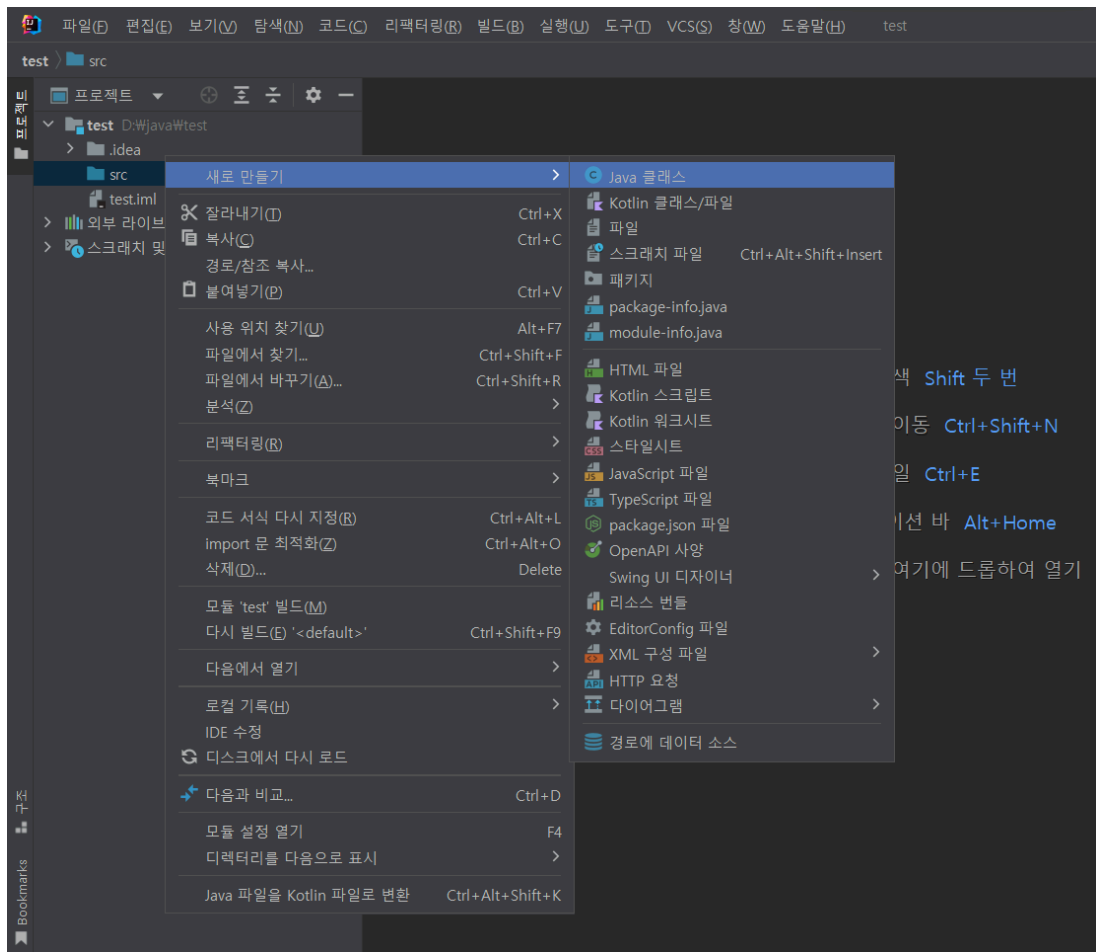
파일(F) 편집(E) 보기(V) 탐색(N) 코드(C) 리팩터링(R) 빌드(B) 실행(U) 도구(T) VCS(S) 창(W) 도움말(H) test

test 〉 src

프로젝트

프로젝트 ▾

test D:₩java₩test
.idea
src
test.iml
외부 라이브
스크래치 및

새로 만들기
잘라내기(T) Ctrl+X
복사(C) Ctrl+C
경로/참조 복사...
붙여넣기(P) Ctrl+V
사용 위치 찾기(U) Alt+F7
파일에서 찾기... Ctrl+Shift+F
파일에서 바꾸기(A)... Ctrl+Shift+R
분석(Z)
리팩터링(R)
북마크
코드 서식 다시 지정(R) Ctrl+Alt+L
import 문 최적화(Z) Ctrl+Alt+O
삭제(D)... Delete
모듈 'test' 빌드(M)
다시 빌드(E) '<default>' Ctrl+Shift+F9
다음에서 열기
로컬 기록(H)
IDE 수정
디스크에서 다시 로드
다음과 비교... Ctrl+D
모듈 설정 열기 F4
디렉터리를 다음으로 표시
Java 파일을 Kotlin 파일로 변환 Ctrl+Alt+Shift+K

Java 클래스
Kotlin 클래스/파일
파일
스크래치 파일 Ctrl+Alt+Shift+Insert
패키지
package-info.java
module-info.java
HTML 파일
Kotlin 스크립트
Kotlin 워크시트
스타일시트
JavaScript 파일
TypeScript 파일
package.json 파일
OpenAPI 사양
Swing UI 디자이너
리소스 번들
EditorConfig 파일
XML 구성 파일
HTTP 요청
다이어그램
경로에 데이터 소스

색 Shift 두 번
이동 Ctrl+Shift+N
일 Ctrl+E
이션 바 Alt+Home
여기에 드롭하여 열기

구조
Bookmarks